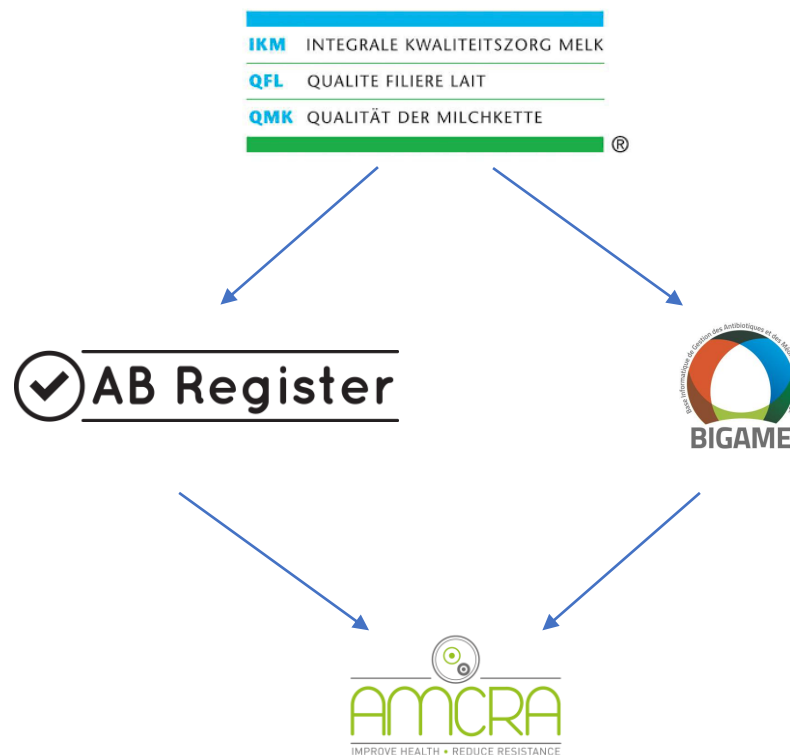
IKM INTEGRALE KWALITEITSZORG MELK
QFL QUALITE FILIERE LAIT
QMK QUALITÄT DER MILCHKETTE
®

AB Register

Base Informatique de Gestion des Antibiotiques et des Méd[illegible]
BIGAME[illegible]

AMCRA
IMPROVE HEALTH • REDUCE RESISTANCE